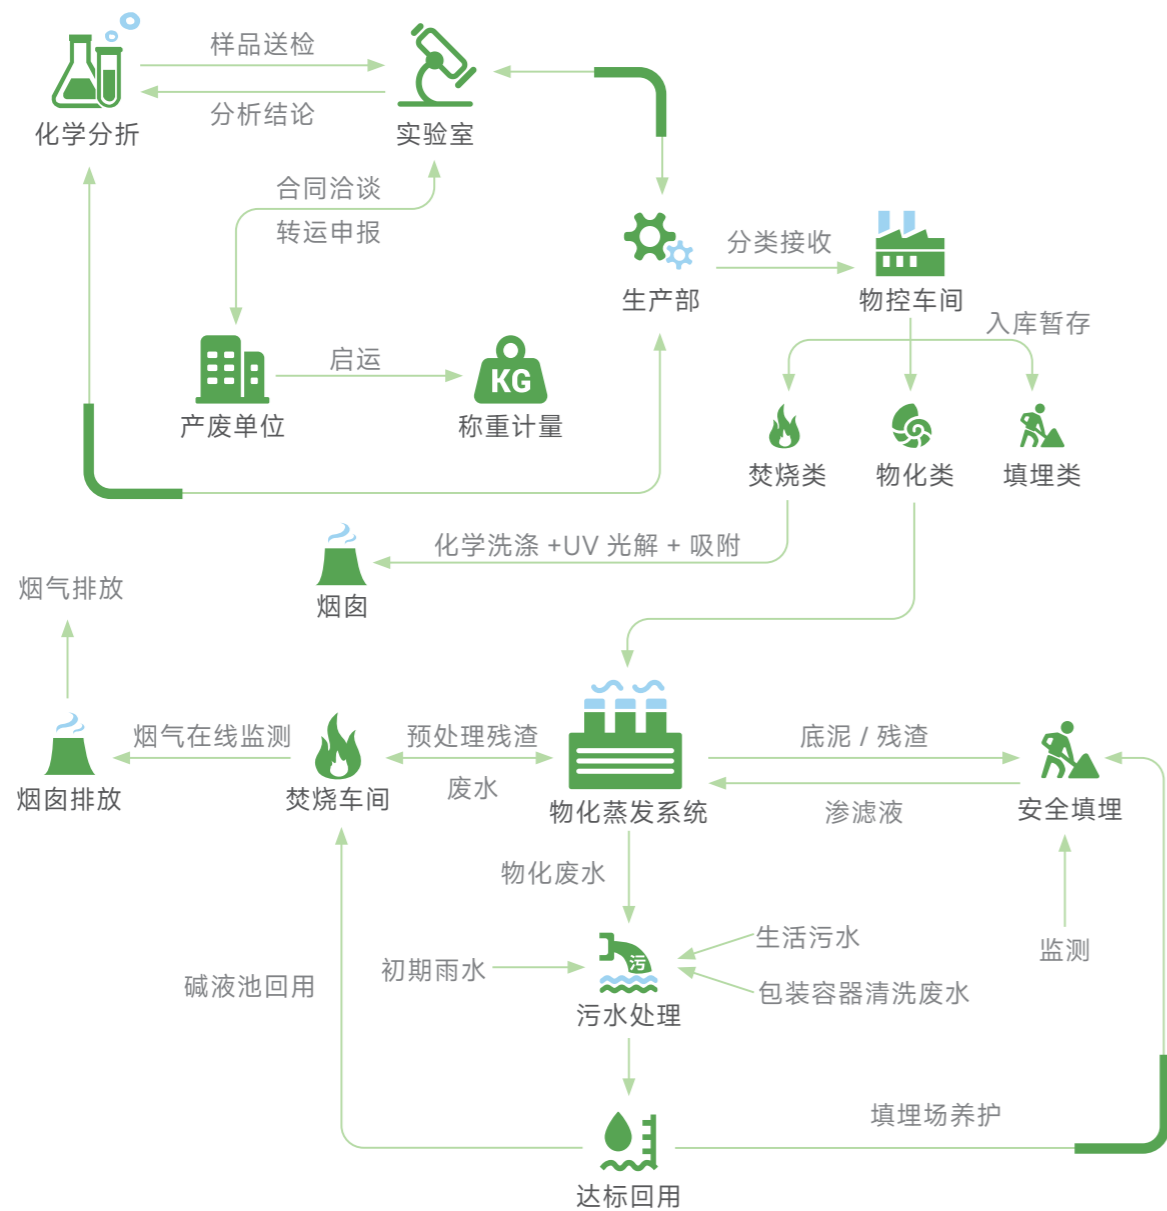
样品送检
分析结论
化学分析
实验室
合同洽谈
转运申报
生产部
分类接收
物控车间
入库暂存
产废单位
启运
KG
称重计量
焚烧类
物化类
填埋类
化学洗涤 +UV 光解 + 吸附
烟囱
烟气排放
烟囱排放
烟气在线监测
焚烧车间
预处理残渣
废水
物化蒸发系统
底泥 / 残渣
渗滤液
安全填埋
物化废水
初期雨水
生活污水
包装容器清洗废水
污
污水处理
碱液池回用
监测
填埋场养护
达标回用